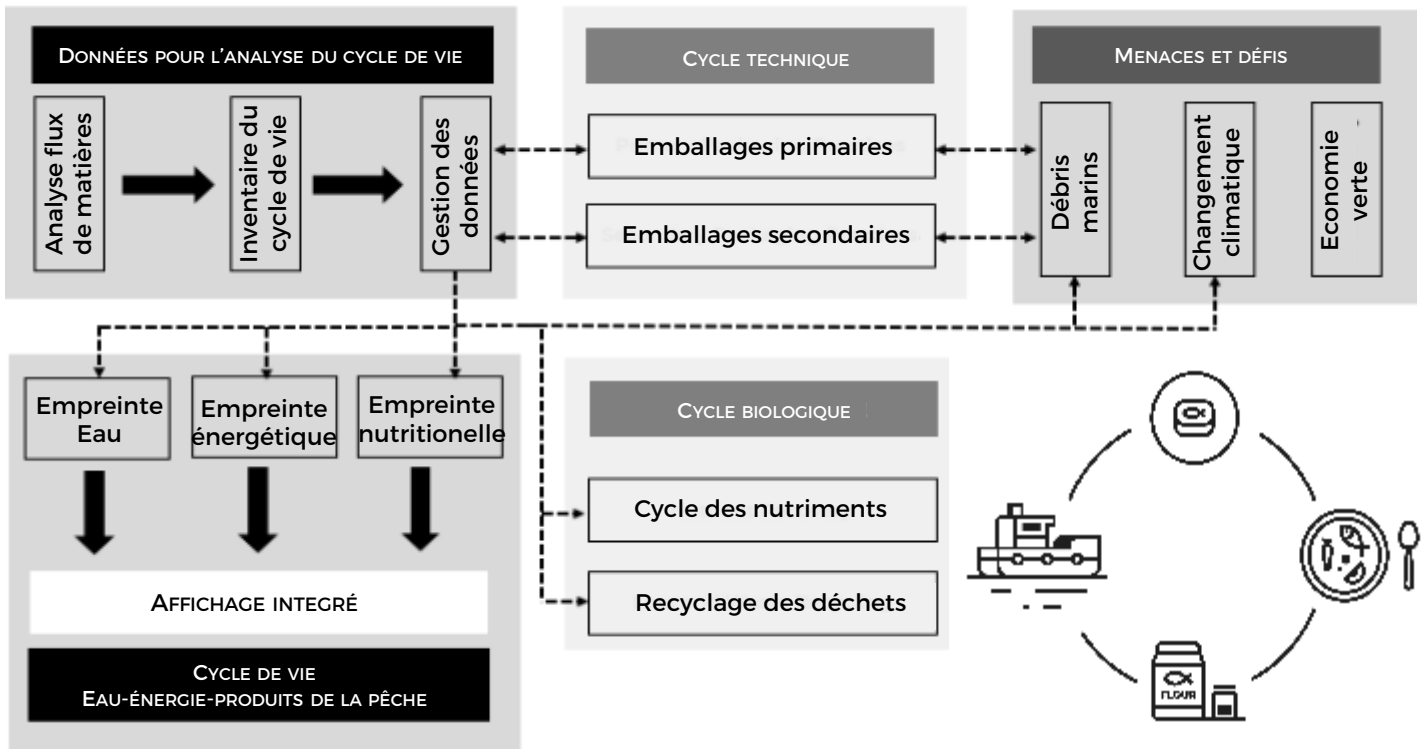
Données pour l'analyse du cycle de vie

Analyse flux de matières

Inventaire du cycle de vie

Gestion des données

Cycle technique

Emballages primaires

Emballages secondaires

Menaces et défis

Débris marins

Changement climatique

Economie verte

Empreinte Eau

Empreinte énergétique

Empreinte nutritionelle

Affichage integré

Cycle de vie
Eau-énergie-produits de la pêche

Cycle biologique

Cycle des nutriments

Recyclage des déchets

FLOUR